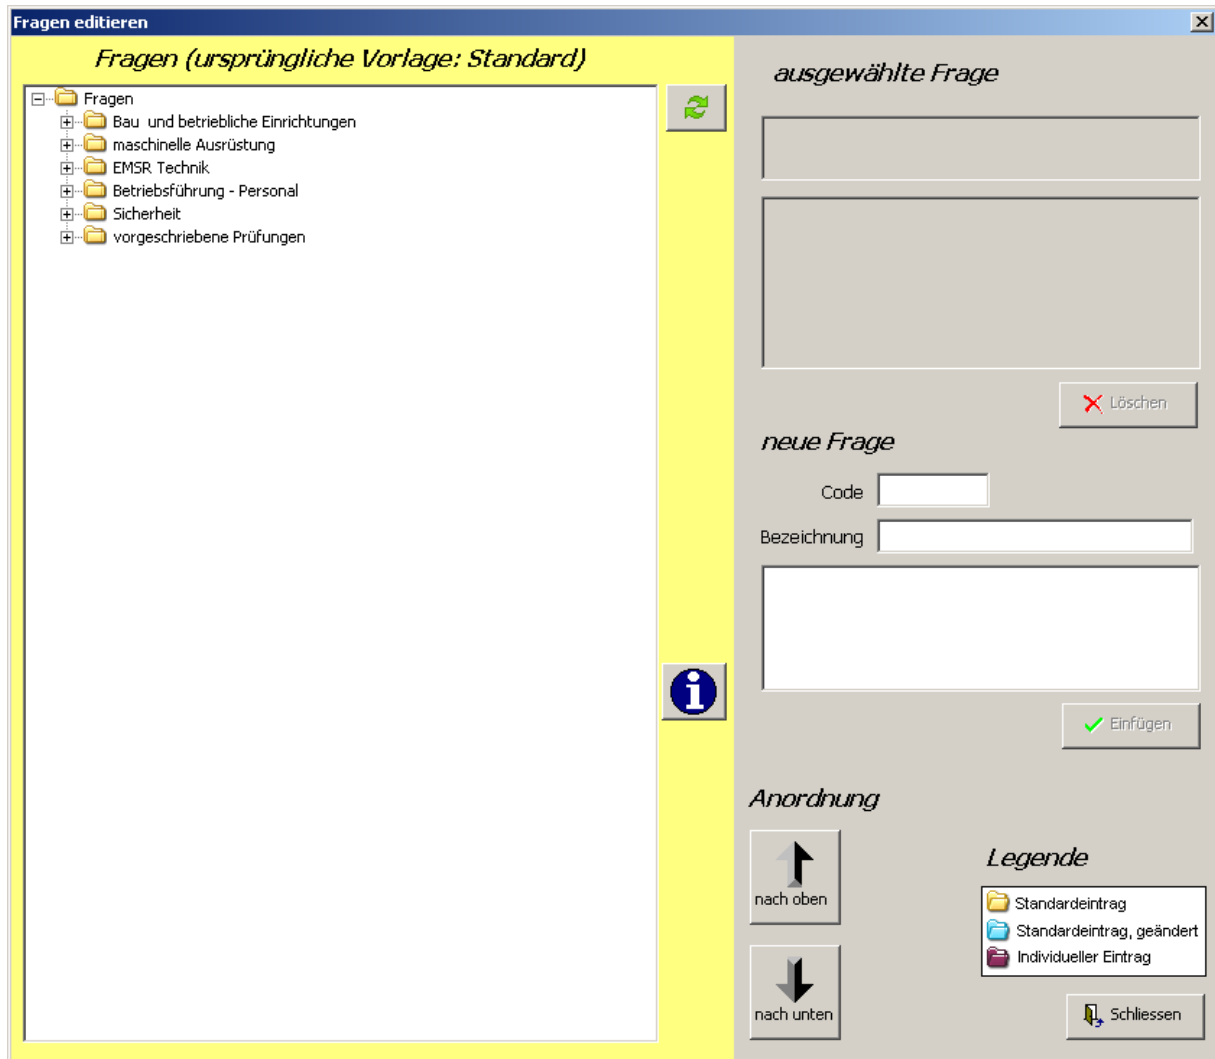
Fragen editieren

Fragen (ursprüngliche Vorlage: Standard)

Fragen
Bau und betriebliche Einrichtungen
maschinelle Ausrüstung
EMSR Technik
Betriebsführung - Personal
Sicherheit
vorgeschriebene Prüfungen

ausgewählte Frage

Löschen

neue Frage

Code

Bezeichnung

Einfügen

Anordnung

nach oben

nach unten

Legende

Standardeintrag
Standardeintrag, geändert
Individueller Eintrag

Schliessen